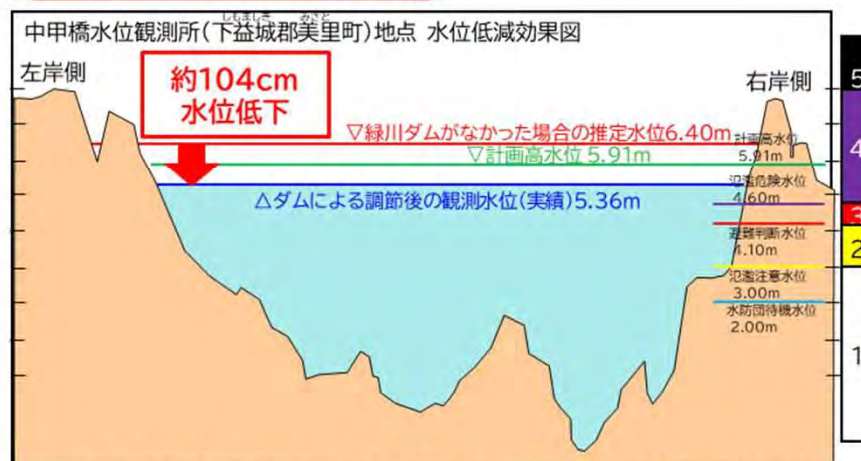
中甲橋水位観測所(下益城郡美里町)地点 水位低減効果図

左岸側

約104cm
水位低下

右岸側

▽緑川ダムがなかった場合の推定水位6.40m

▽計画高水位 5.91m

△ダムによる調節後の観測水位(実績)5.36m

計画高水位
5.91m

氾濫危険水位
4.60m

避難判断水位
4.10m

氾濫注意水位
3.00m

水防団待機水位
2.00m

5
4
3
2
1